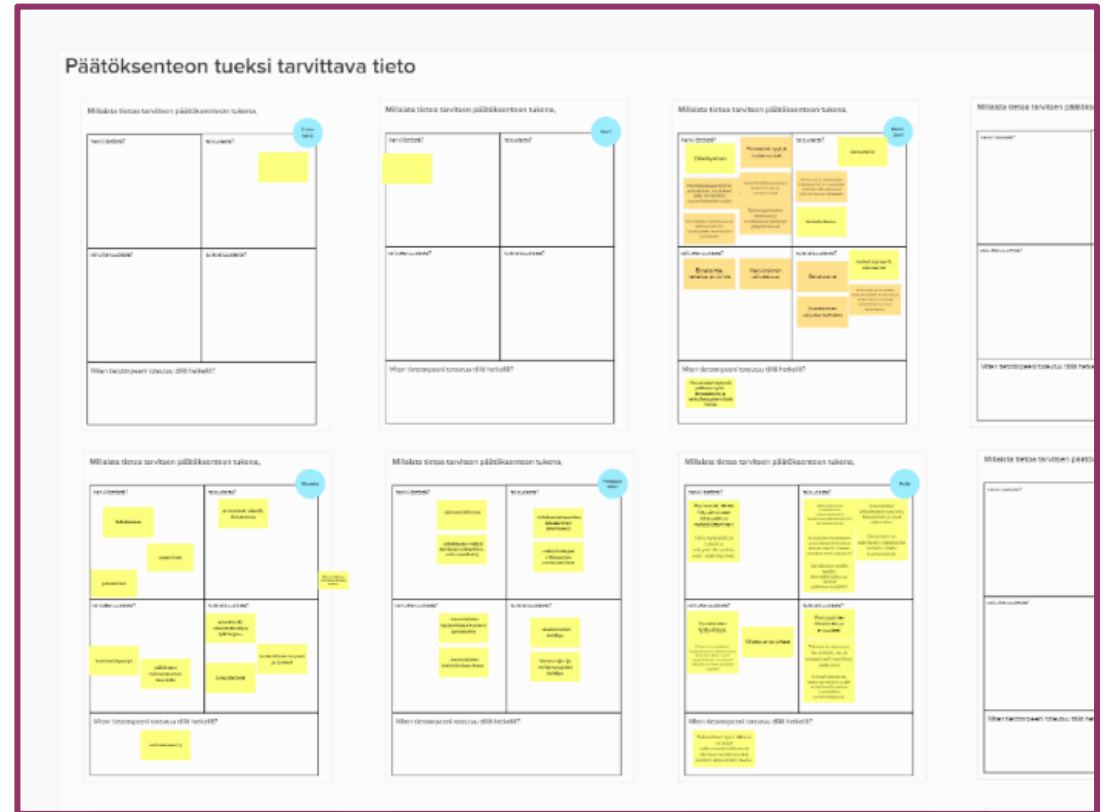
Päätöksenteon tueksi tarvittava tieto

Millaista tietoa tarvitsen päätöksenteon tukena,

Mihin tietotarpeeni toteutuu tällä hetkellä?

Millaista tietoa tarvitsen päätöksenteon tukena,

Mihin tietotarpeeni toteutuu tällä hetkellä?

Millaista tietoa tarvitsen päätöksenteon tukena,

Mihin tietotarpeeni toteutuu tällä hetkellä?

Millaista tietoa tarvitsen päätöksenteon tukena,

Miten tietotarpeeni toteutuu tällä hetkellä?

Millaista tietoa tarvitsen päätöksenteon tukena,

Miten tietotarpeeni toteutuu tällä hetkellä?

Millaista tietoa tarvitsen päätöksenteon tukena,

Miten tietotarpeeni toteutuu tällä hetkellä?

Millaista tietoa tarvitsen päätöksenteon tukena,

Miten tietotarpeeni toteutuu tällä hetkellä?

Millaista tietoa tarvitsen päät

Miten tietotarpeeni toteutuu tällä het

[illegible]